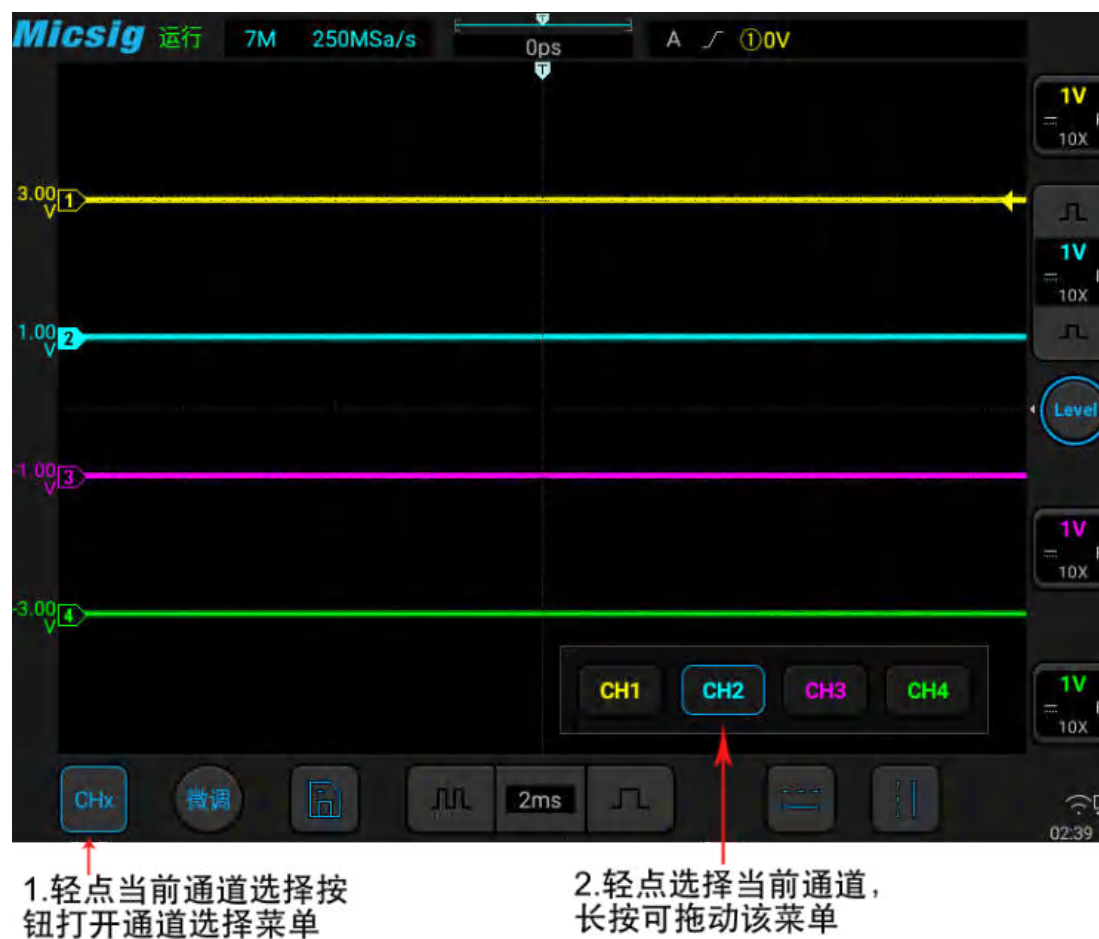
Micsig 运行 7M 250MSa/s

0ps

A ① 0V

3.00 V 1

1.00 V 2

-1.00 V 3

-3.00 V 4

1V
10X

1V
10X

Level

1V
10X

1V
10X

CH1 CH2 CH3 CH4

CHx 微调 2ms

02:39

1.轻点当前通道选择按钮打开通道选择菜单

2.轻点选择当前通道，长按可拖动该菜单